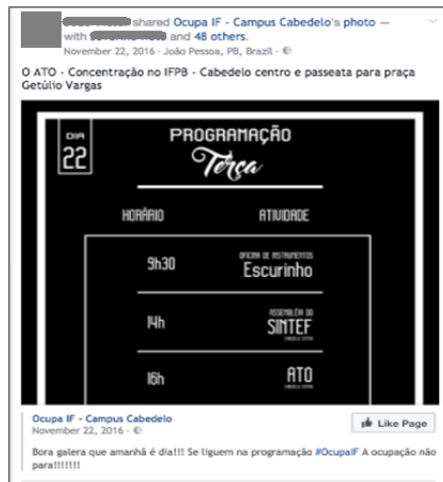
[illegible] shared Ocupa IF - Campus Cabedelo's photo — with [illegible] and 48 others.
November 22, 2016 · João Pessoa, PB, Brazil ·

O ATO - Concentração no IFPB - Cabedelo centro e passeata para praça Getúlio Vargas

DIA 22

PROGRAMAÇÃO
Terça

| HORÁRIO | ATIVIDADE |
|---|---|
| 9h30 | OFICINA DE INSTRUMENTOS Escurinho |
| 14h | ASSEMBLÉIA DO SINTEF CABEDELO CENTRO |
| 16h | ATO |

Ocupa IF - Campus Cabedelo
November 22, 2016 ·

Like Page

Bora galera que amanhã é dia!!! Se liguem na programação #OcupaIF A ocupação não para!!!!!!!